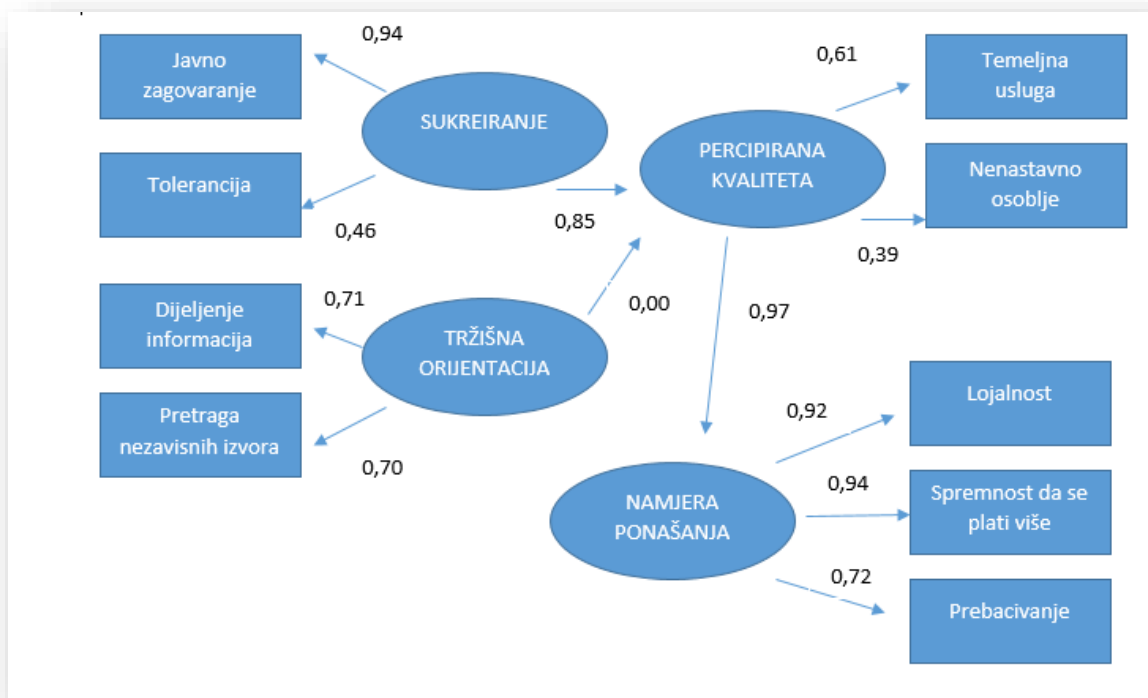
0,94

Javno zagovaranje

SUKREIRANJE

Tolerancija

0,46

0,85

0,61

Temeljna usluga

PERCIPIRANA KVALITETA

Nenastavno osoblje

0,39

Dijeljenje informacija

0,71

TRŽIŠNA ORIJENTACIJA

0,00

0,97

Pretraga nezavisnih izvora

0,70

0,92

Lojalnost

0,94

NAMJERA PONAŠANJA

Spremnost da se plati više

0,72

Prebacivanje